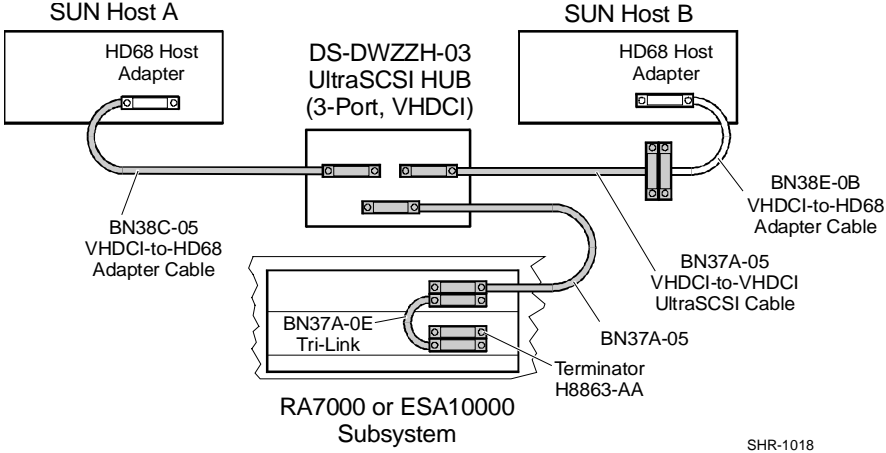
SUN Host A

HD68 Host Adapter

DS-DWZZH-03 UltraSCSI HUB (3-Port, VHDCI)

SUN Host B

HD68 Host Adapter

BN38E-0B VHDCI-to-HD68 Adapter Cable

BN38C-05 VHDCI-to-HD68 Adapter Cable

BN37A-05 VHDCI-to-VHDCI UltraSCSI Cable

BN37A-0E Tri-Link

BN37A-05

Terminator H8863-AA

RA7000 or ESA10000 Subsystem

SHR-1018